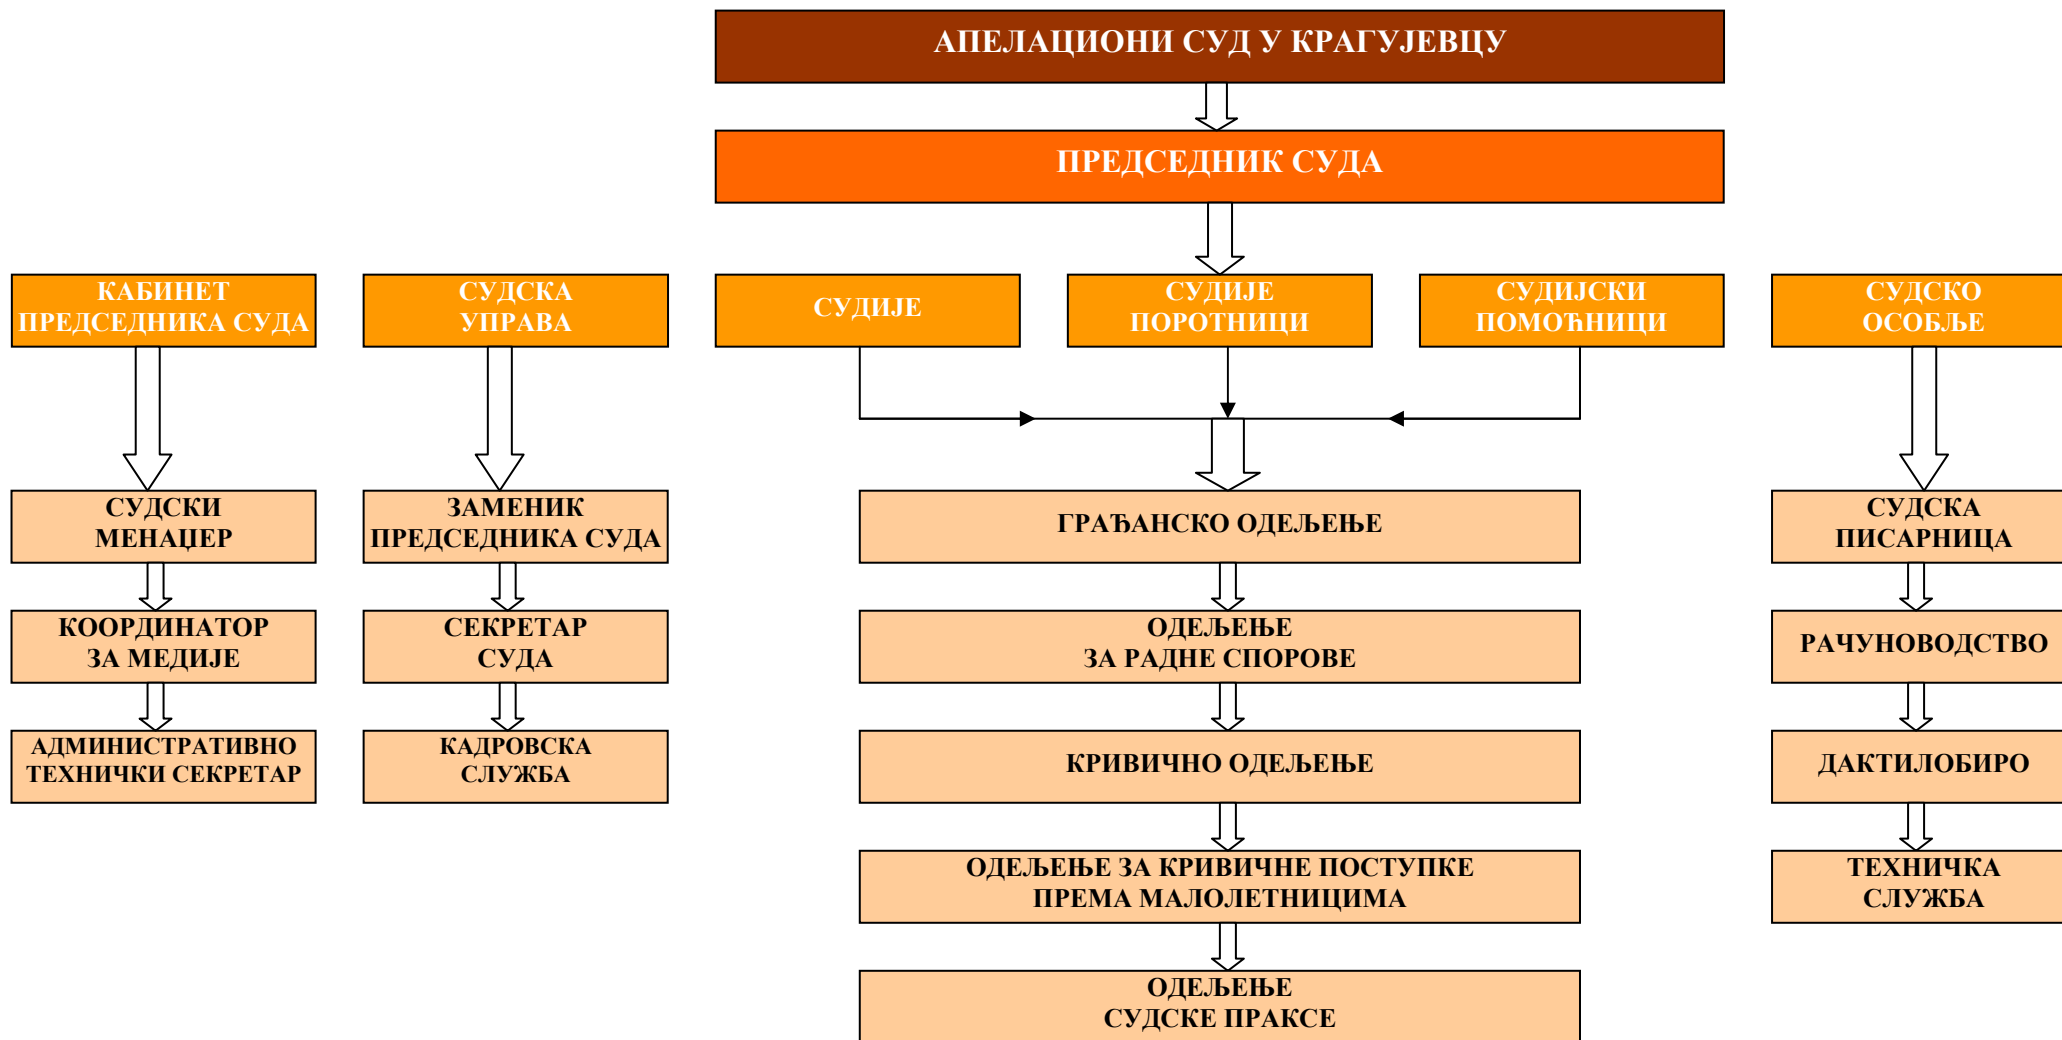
АПЕЛАЦИОНИ СУД У КРАГУЈЕВЦУ

ПРЕДСЕДНИК СУДА

КАБИНЕТ ПРЕДСЕДНИКА СУДА

СУДСКА УПРАВА

СУДИЈЕ

СУДИЈЕ ПОРОТНИЦИ

СУДИЈСКИ ПОМОЋНИЦИ

СУДСКО ОСОБЉЕ

СУДСКИ МЕНАЏЕР

КООРДИНАТОР ЗА МЕДИЈЕ

АДМИНИСТРАТИВНО ТЕХНИЧКИ СЕКРЕТАР

ЗАМЕНИК ПРЕДСЕДНИКА СУДА

СЕКРЕТАР СУДА

КАДРОВСКА СЛУЖБА

ГРАЂАНСКО ОДЕЉЕЊЕ

ОДЕЉЕЊЕ ЗА РАДНЕ СПОРОВЕ

КРИВИЧНО ОДЕЉЕЊЕ

ОДЕЉЕЊЕ ЗА КРИВИЧНЕ ПОСТУПКЕ ПРЕМА МАЛОЛЕТНИЦИМА

ОДЕЉЕЊЕ СУДСКЕ ПРАКСЕ

СУДСКА ПИСАРНИЦА

РАЧУНОВОДСТВО

ДАКТИЛОБИРО

ТЕХНИЧКА СЛУЖБА